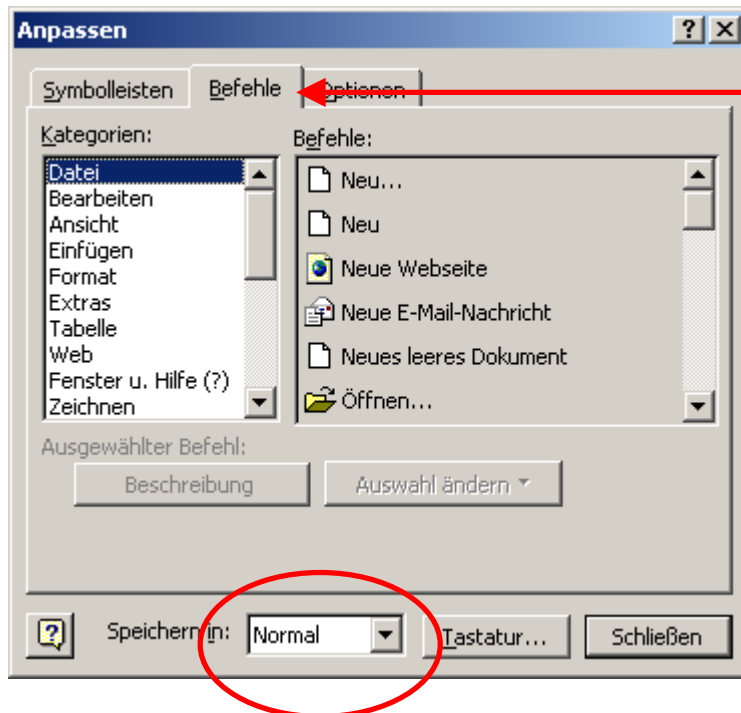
Anpassen

?
X

Symbolleisten
Befehle
Optionen

Kategorien:
Datei
Bearbeiten
Ansicht
Einfügen
Format
Extras
Tabelle
Web
Fenster u. Hilfe (?)
Zeichnen

Befehle:
Neu...
Neu
Neue Webseite
Neue E-Mail-Nachricht
Neues leeres Dokument
Öffnen...

Ausgewählter Befehl:
Beschreibung
Auswahl ändern

Speichern in:
Normal
Tastatur...
Schließen